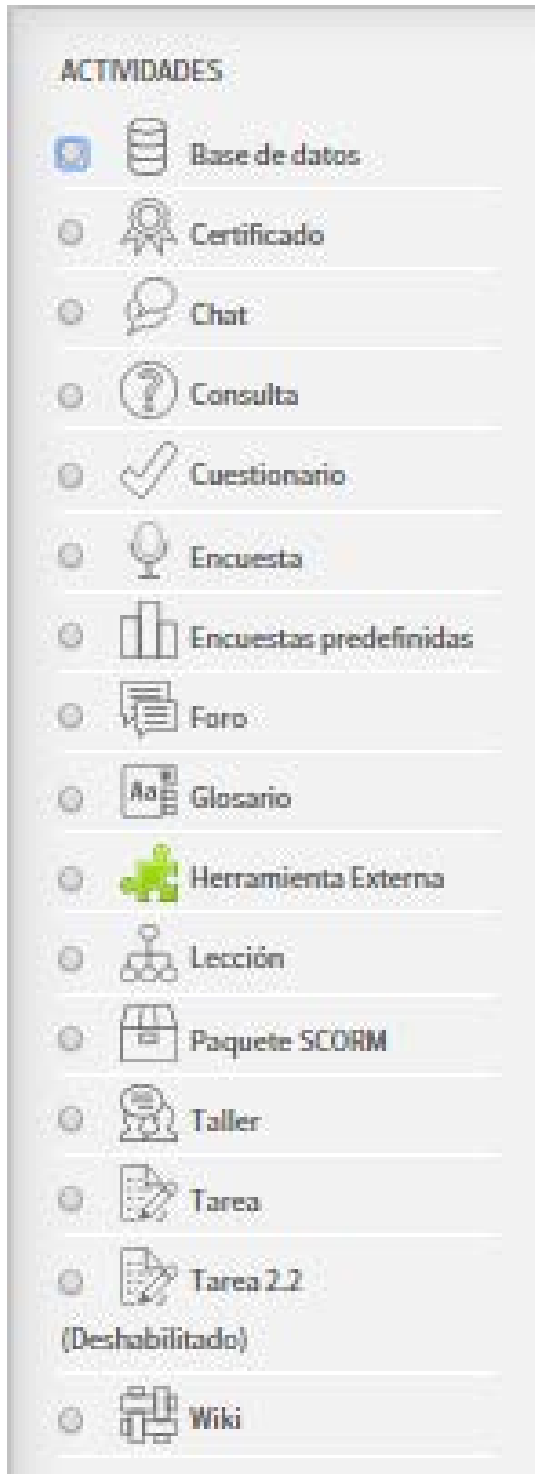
ACTIVIDADES

Base de datos

Certificado

Chat

Consulta

Cuestionario

Encuesta

Encuestas predefinidas

Foro

Aa Glosario

Herramienta Externa

Lección

Paquete SCORM

Taller

Tarea

Tarea 2.2 (Deshabilitado)

Wiki